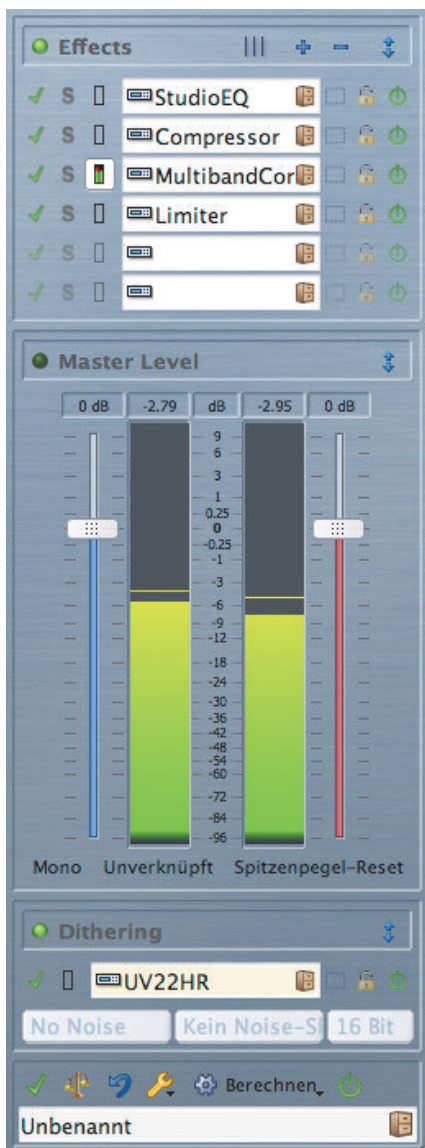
Effects

S StudioEQ
S Compressor
S MultibandCor
S Limiter
S
S

Master Level

0 dB
-2.79
dB
-2.95
0 dB

9
6
3
1
0.25
0
-0.25
-1
-3
-6
-9
-12
-18
-24
-30
-36
-42
-48
-54
-60
-72
-84
-96

Mono Unverknüpft Spitzenpegel-Reset

Dithering

UV22HR

No Noise
Kein Noise-S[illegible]
16 Bit

Berechnen

Unbenannt